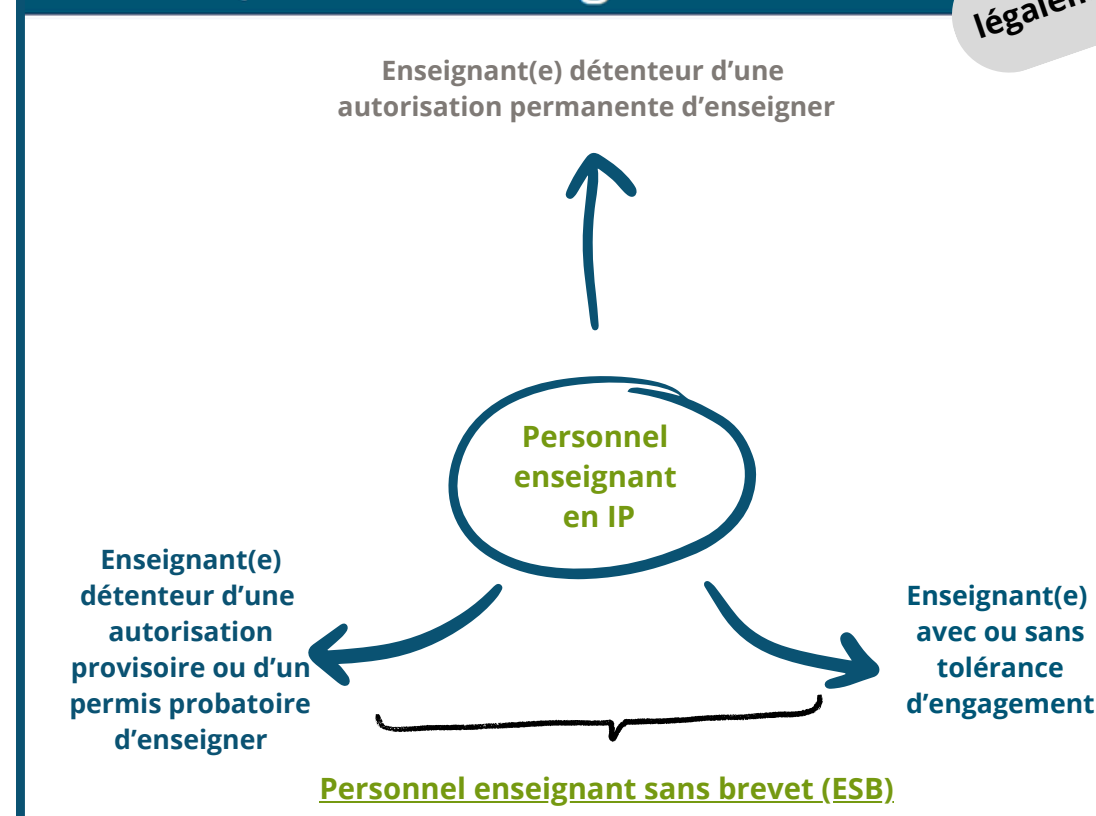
légalen

Enseignant(e) détenteur d'une autorisation permanente d'enseigner

Personnel enseignant en IP

Enseignant(e) détenteur d'une autorisation provisoire ou d'un permis probatoire d'enseigner

Enseignant(e) avec ou sans tolérance d'engagement

Personnel enseignant sans brevet (ESB)